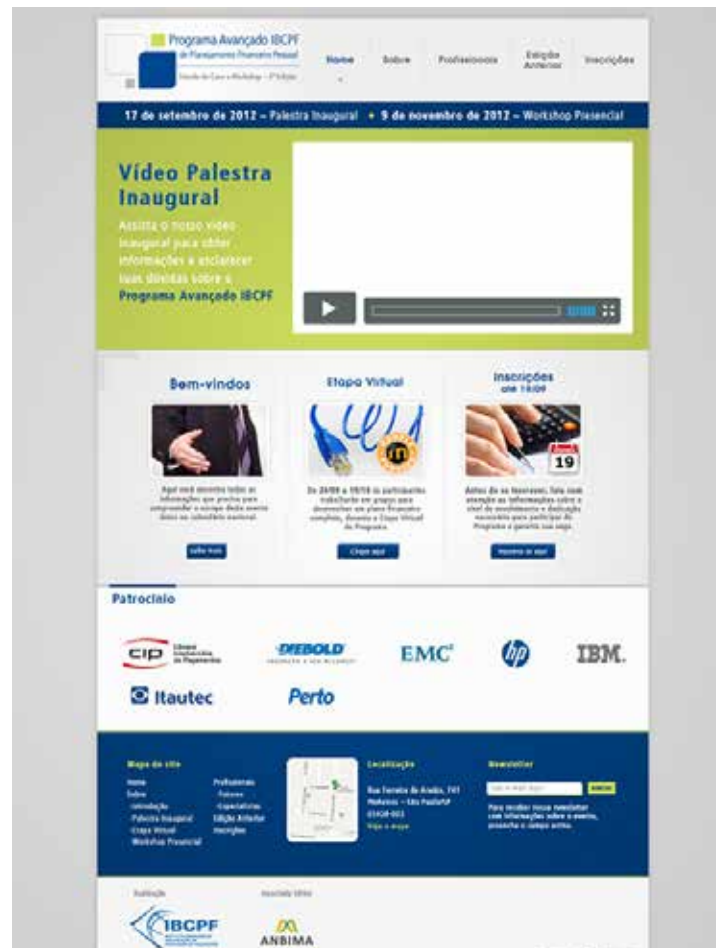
Programa Avançado IBCPF
de Planejamento Financeiro Pessoal
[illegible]

Home
Sobre
Profissionais
Edições Anteriores
Inscrições

17 de setembro de 2012 – Palestra Inaugural • 9 de novembro de 2012 – Workshop Presencial

Vídeo Palestra Inaugural

Assista o nosso vídeo inaugural para obter informações e esclarecer suas dúvidas sobre o Programa Avançado IBCPF

Bem-vindos

Aqui você encontra todas as informações que precisa para compreender o escopo deste evento. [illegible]

Saiba mais

Etapa Virtual

De 24/09 a 19/10 os participantes trabalharão em grupos para desenvolver um plano financeiro completo, durante a Etapa Virtual do Programa.

Clique aqui

Inscrições até 19/09

19

Antes de se inscrever, fale com atenção as informações sobre o nível de conhecimento e dedicação necessários para participar do Programa e garanta sua vaga.

Inscreva-se aqui

Patrocínio

CIP Câmara Interbancária de Pagamentos

DIEBOLD

EMC

hp

IBM.

Itautec

Perto

Mapa do site
Home
Sobre
- Introdução
- Palestra Inaugural
- Etapa Virtual
- Workshop Presencial
Profissionais
- Tutores
- Especialistas
Edição Anterior
Inscrições

Localização
Rua Ferreira de Araújo, 741
Pinheiros – São Paulo/SP
05428-001
Veja o mapa

Newsletter
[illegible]
Para receber nossa newsletter com informações sobre o evento, preencha o campo acima.

Realização
IBCPF

Associada Afiliada
ANBIMA